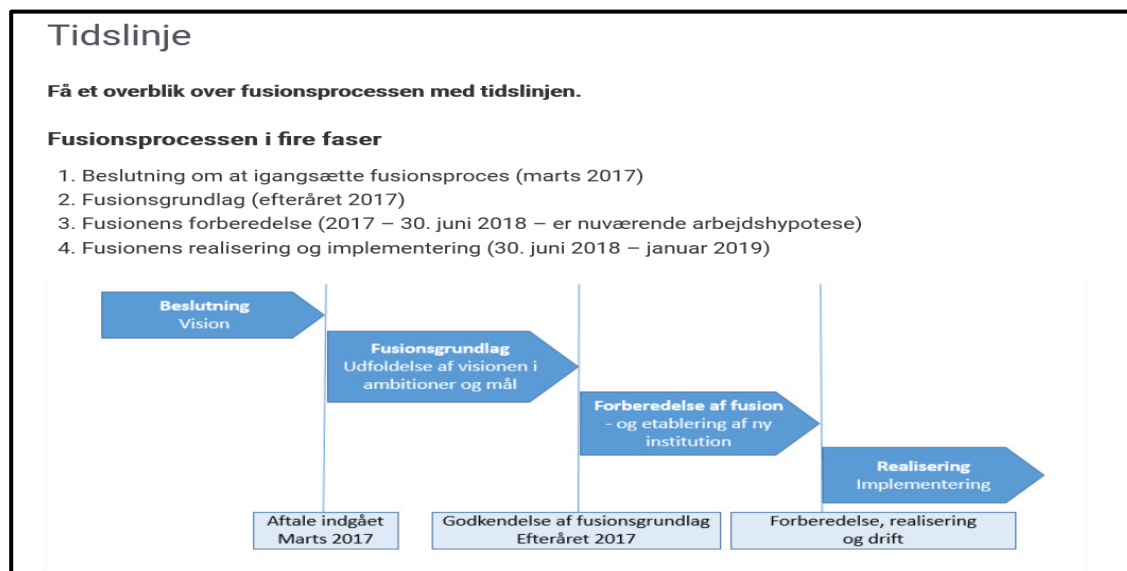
Tidslinje

**Få et overblik over fusionsprocessen med tidslinjen.**

**Fusionsprocessen i fire faser**

1. Beslutning om at igangsætte fusionsproces (marts 2017)
2. Fusionsgrundlag (efteråret 2017)
3. Fusionens forberedelse (2017 – 30. juni 2018 – er nuværende arbejdshypotese)
4. Fusionens realisering og implementering (30. juni 2018 – januar 2019)

**Beslutning**
Vision

**Fusionsgrundlag**
Udfoldelse af visionen i ambitioner og mål

**Forberedelse af fusion**
- og etablering af ny institution

**Realisering**
Implementering

Aftale indgået
Marts 2017

Godkendelse af fusionsgrundlag
Efteråret 2017

Forberedelse, realisering
og drift